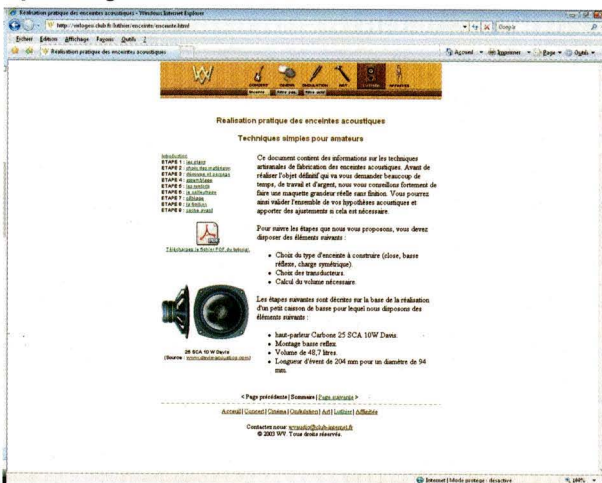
Réalisation pratique des enceintes acoustiques - Windows Internet Explorer

http://vstupeii.club.fr/lutherie/enceinte/enceinte.html

Google

Fichier Édition Affichage Favoris Outils ?

Réalisation pratique des enceintes acoustiques

Accueil Imprimer Page Outils

CONCEPT CINEMA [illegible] ART LUTHERIE AFFINITES

Réalisation pratique des enceintes acoustiques

Techniques simples pour amateurs

Introduction
ETAPE 1 : les plans
ETAPE 2 : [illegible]
ETAPE 3 : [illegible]
ETAPE 4 : assemblage
ETAPE 5 : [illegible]
ETAPE 6 : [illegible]
ETAPE 7 : câblage
ETAPE 8 : la finition
ETAPE 9 : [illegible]

Télécharger le format PDF du tutorial

Ce document contient des informations sur les techniques artisanales de fabrication des enceintes acoustiques. Avant de réaliser l'objet définitif qui va vous demander beaucoup de temps, de travail et d'argent, nous vous conseillons fortement de faire une maquette grandeur réelle sans finition. Vous pourrez ainsi valider l'ensemble de vos hypothèses acoustiques et apporter des ajustements si cela est nécessaire.

Pour suivre les étapes que nous vous proposons, vous devez disposer des éléments suivants :

- Choix du type d'enceinte à construire (close, basse reflex, charge symétrique).
- Choix des transducteurs.
- Calcul du volume nécessaire.

Les étapes suivantes sont décrites sur la base de la réalisation d'un petit caisson de basse pour lequel nous disposons des éléments suivants :

- haut-parleur Carbone 25 SCA 10W Davis.
- Montage basse reflex.
- Volume de 48,7 litres.
- Longueur d'évent de 204 mm pour un diamètre de 94 mm.

25 SCA 10 W Davis
(Source : www.davisacoustics.com)

< Page précédente | Sommaire | Page suivante >

Accueil | Concept | Cinéma | Conception | Art | Lutherie | Affinités

Contactez-nous : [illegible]@club-internet.fr
© 2003 WV. Tous droits réservés.

Internet | Mode protégé : désactivé

100%